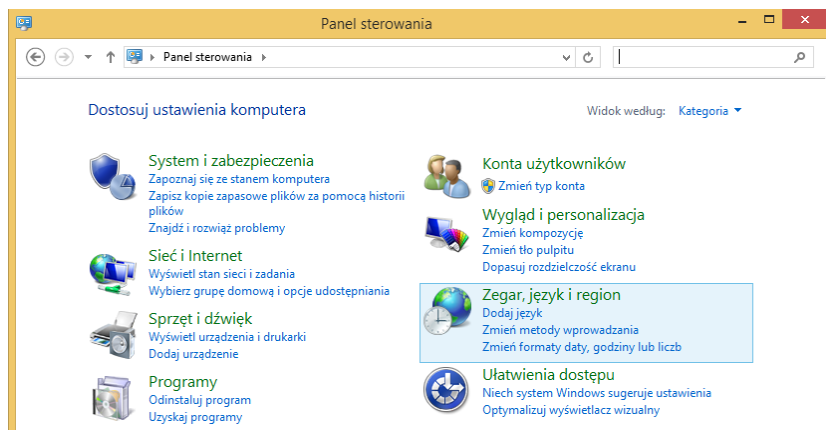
Panel sterowania

Panel sterowania

Dostosuj ustawienia komputera

Widok według: Kategoria

System i zabezpieczenia
Zapoznaj się ze stanem komputera
Zapisz kopie zapasowe plików za pomocą historii plików
Znajdź i rozwiąż problemy

Sieć i Internet
Wyświetl stan sieci i zadania
Wybierz grupę domową i opcje udostępniania

Sprzęt i dźwięk
Wyświetl urządzenia i drukarki
Dodaj urządzenie

Programy
Odinstaluj program
Uzyskaj programy

Konta użytkowników
Zmień typ konta

Wygląd i personalizacja
Zmień kompozycję
Zmień tło pulpitu
Dopasuj rozdzielczość ekranu

Zegar, język i region
Dodaj język
Zmień metody wprowadzania
Zmień formaty daty, godziny lub liczb

Ułatwienia dostępu
Niech system Windows sugeruje ustawienia
Optymalizuj wyświetlacz wizualny